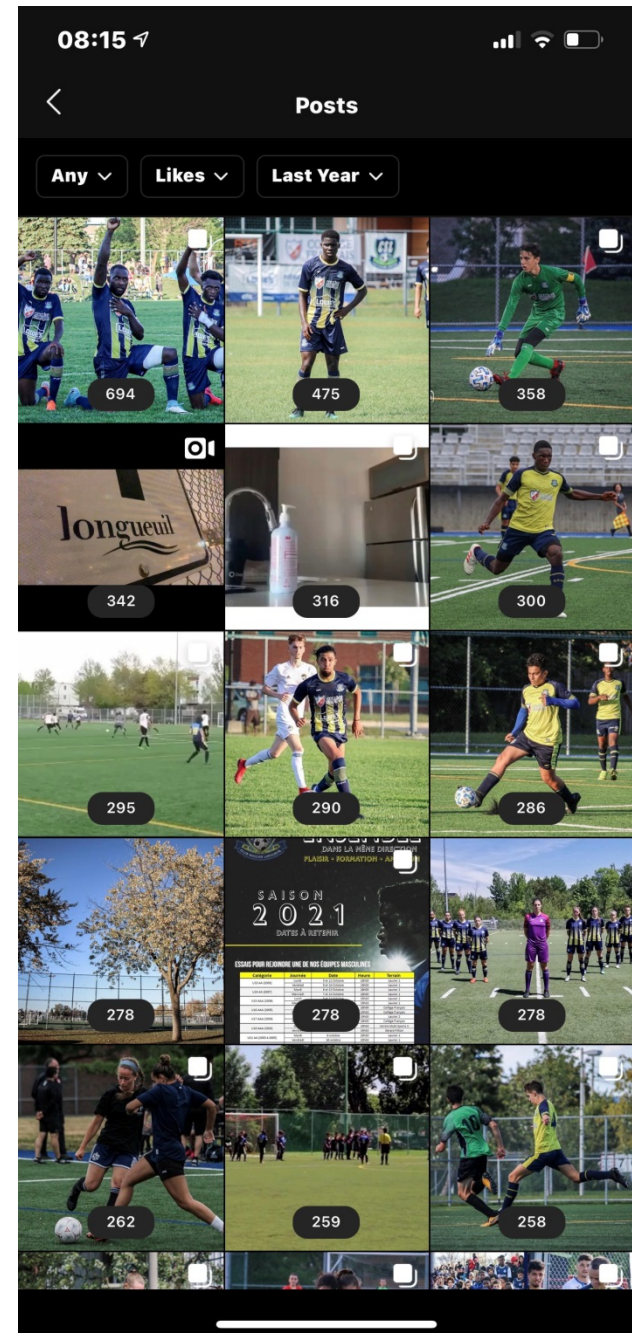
08:15

Posts

Any
Likes
Last Year

694
475
358
longueuil
342
316
300
295
290
286
DANS LA MÊME DIRECTION
PLAISIR • FORMATION • A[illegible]
SAISON
2021
DATES À RETENIR
ESSAIS POUR REJOINDRE UNE DE NOS ÉQUIPES MASCULINES
278
278
278
262
259
258